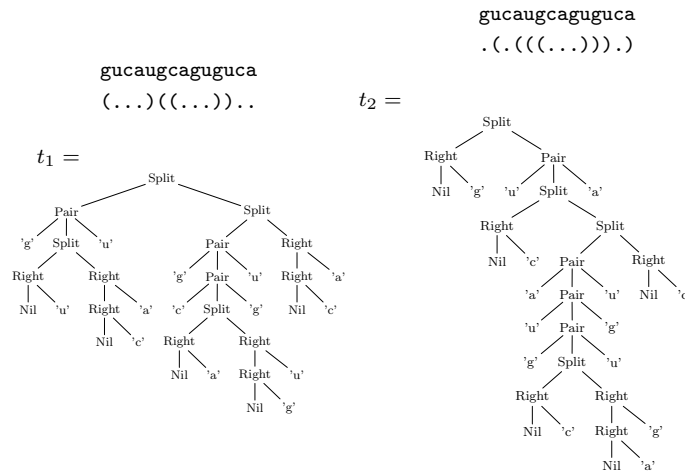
gucaugcaguguca
.(.((((...))).)

gucaugcaguguca
(...)((...))..

$t_2 =$

$t_1 =$

Split
Pair Split
'g' Split 'u' Pair Right
Right Right 'g' Pair 'u' Right 'a'
Nil 'u' Right 'a' 'c' Split 'g' Nil 'c'
Nil 'c' Right Right
Nil 'a' Right 'u'
Nil 'g'

Split
Right Pair
Nil 'g' 'u' Split 'a'
Right Split
Nil 'c' Pair Right
'a' Pair 'u' Nil '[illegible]
'u' Pair 'g'
'g' Split 'u'
Right Right
Nil 'c' Right 'g'
Nil 'a'